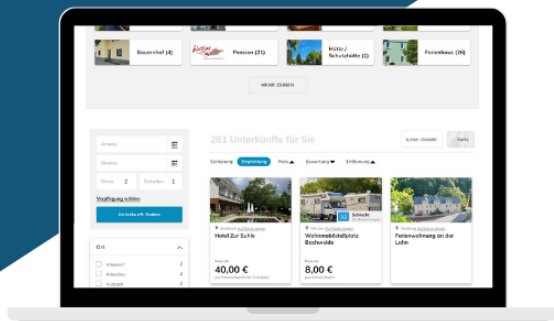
Bauernhof (4)
Pension (21)
Hütte / Schutzhütte (1)
Ferienhaus (26)

MEHR ZEIGEN

Anreise
Abreise
Gäste 2
Zimmer 1
Verfügbarkeit prüfen
Unterkunft finden

Ort
Altenau
Altenau
Ausbach

281 Unterkünfte für Sie
Listen-Ansicht
Karte
Sortierung
Empfehlung
Preis
Bewertung
Entfernung

Hotel Zur Suhle
40,00 €

Wohnmobilstellplatz Bodwalde
8,00 €

Ferienwohnung an der Lahn